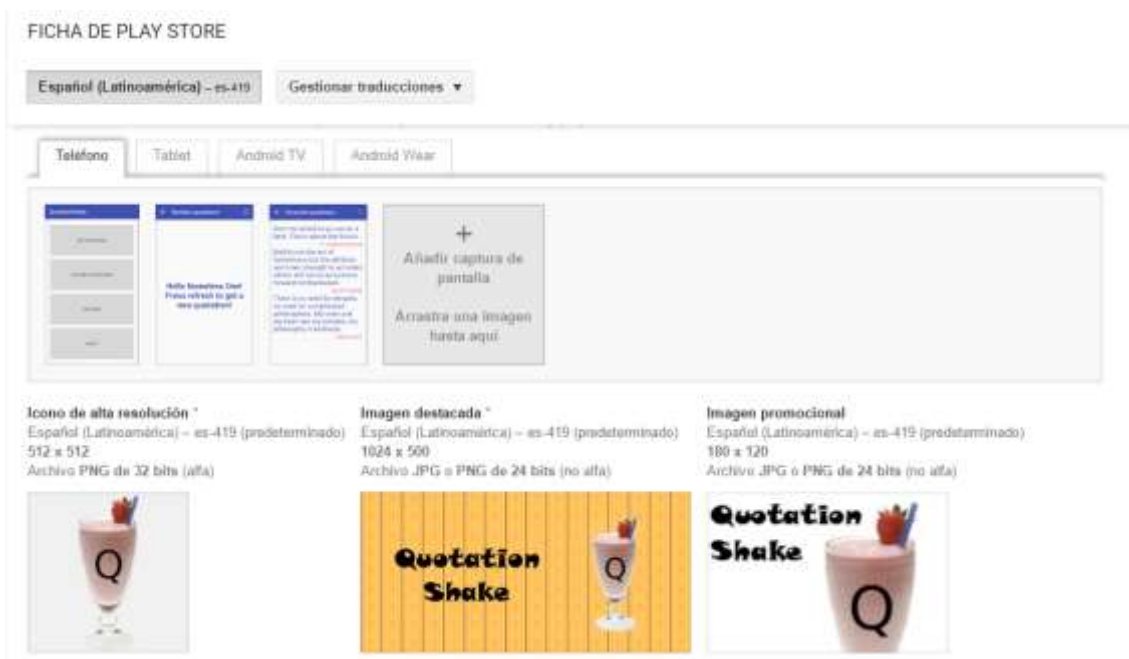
FICHA DE PLAY STORE

Español (Latinoamérica) – es-419

Gestionar traducciones ▼

Teléfono

Tablet

Android TV

Android Wear

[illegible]

Hello Somebody Else! Press refresh to get a new quotation!

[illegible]

+

Añadir captura de pantalla

Arrastra una imagen hasta aquí

Icono de alta resolución *
Español (Latinoamérica) – es-419 (predeterminado)
512 x 512
Archivo PNG de 32 bits (alfa)

Q

Imagen destacada *
Español (Latinoamérica) – es-419 (predeterminado)
1024 x 500
Archivo JPG o PNG de 24 bits (no alfa)

Quotation Shake

Q

Imagen promocional
Español (Latinoamérica) – es-419 (predeterminado)
180 x 120
Archivo JPG o PNG de 24 bits (no alfa)

Quotation Shake

Q